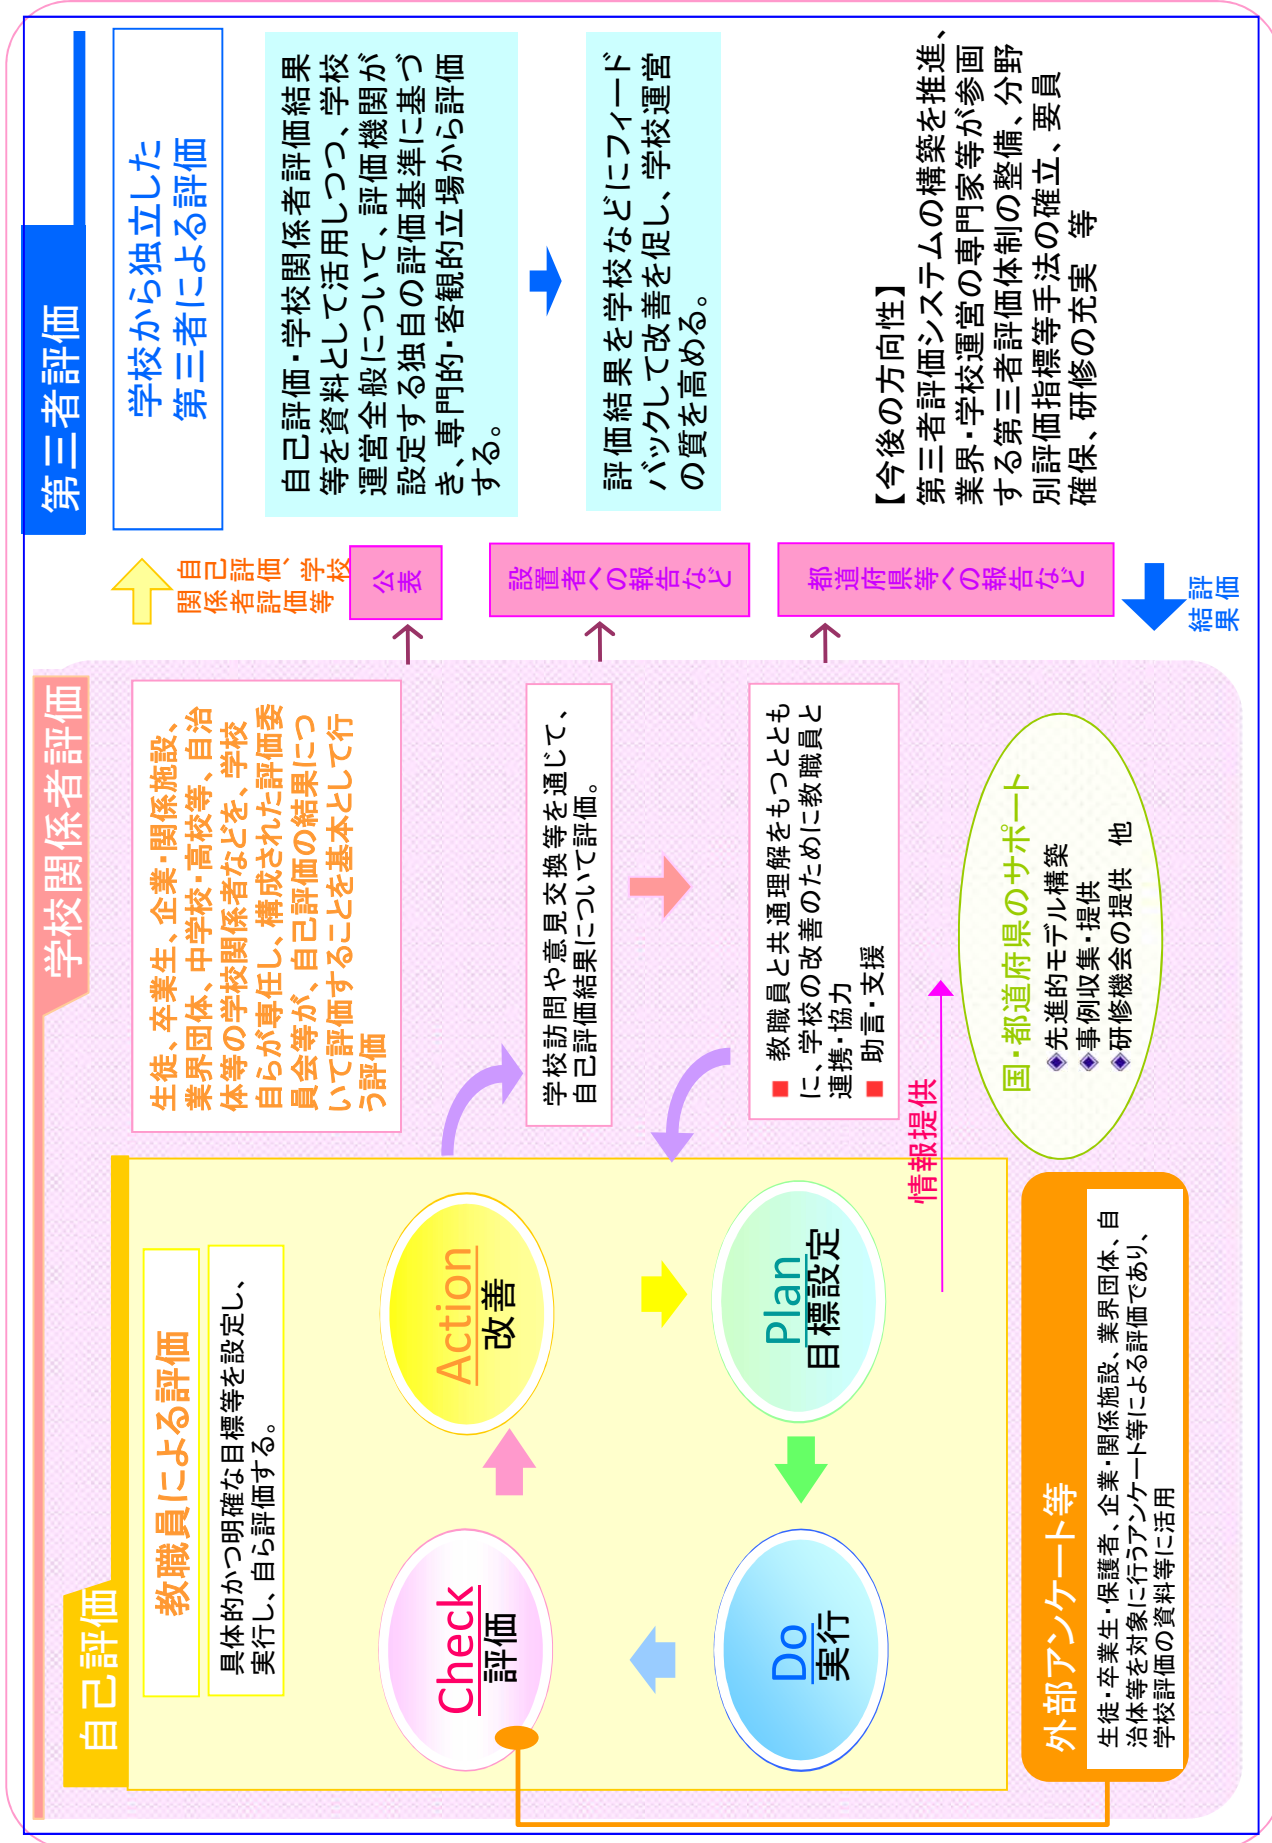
第三者評価

学校から独立した第三者による評価

自己評価・学校関係者評価結果等を資料として活用しつつ、学校運営全般について、評価機関が設定する独自の評価基準に基づき、専門的・客観的立場から評価する。

評価結果を学校などにフィードバックして改善を促し、学校運営の質を高める。

【今後の方向性】
第三者評価システムの構築を推進、業界・学校運営の専門家等が参画する第三者評価体制の整備、分野別評価指標等手法の確立、要員確保、研修の充実　等

自己評価、学校関係者評価等

公表

設置者への報告など

都道府県等への報告など

評価結果

学校関係者評価

生徒、卒業生、企業・関係施設、業界団体、中学校・高校等、自治体等の学校関係者などを、学校自らが専任し、構成された評価委員会等が、自己評価の結果について評価することを基本として行う評価

学校訪問や意見交換等を通じて、自己評価結果について評価。

■ 教職員と共通理解をもつとともに、学校の改善のために教職員と連携・協力
■ 助言・支援

国・都道府県のサポート
◈先進的モデル構築
◈事例収集・提供
◈研修機会の提供　他

情報提供

自己評価

教職員による評価

具体的かつ明確な目標等を設定し、実行し、自ら評価する。

Action
改善

Plan
目標設定

Check
評価

Do
実行

外部アンケート等

生徒・卒業生・保護者、企業・関係施設、業界団体、自治体等を対象に行うアンケート等による評価であり、学校評価の資料等に活用